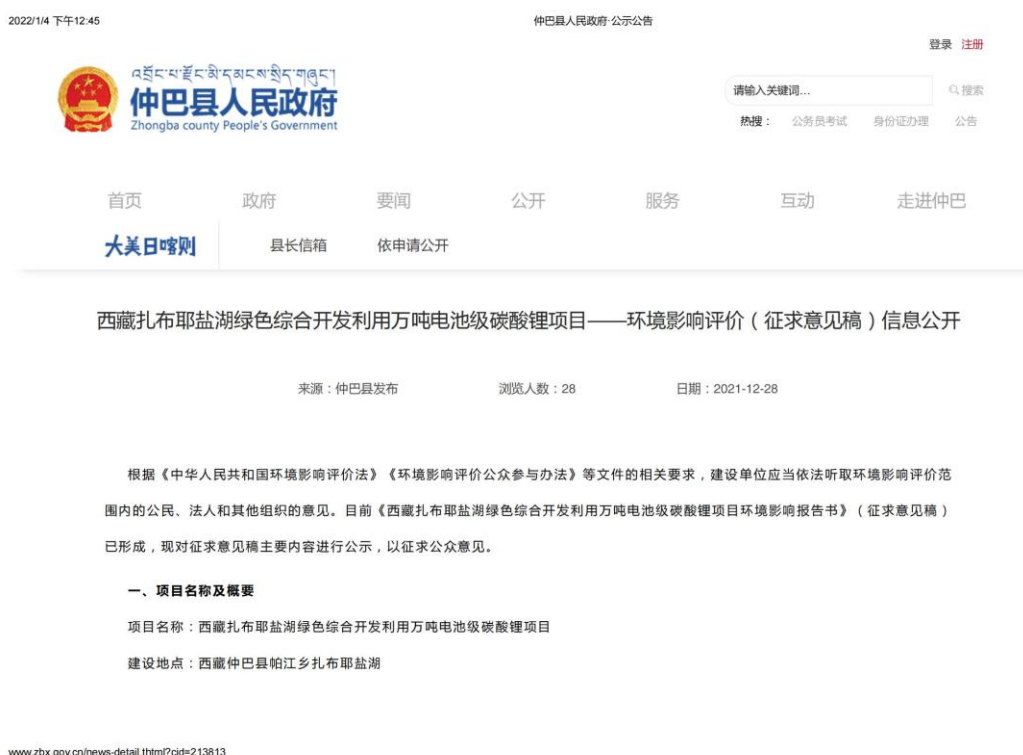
2022/1/4 下午12:45

仲巴县人民政府·公示公告

登录 注册

འབྲོང་པ་རྫོང་མི་དམངས་སྲིད་གཞུང་།

仲巴县人民政府

Zhongba county People's Government

请输入关键词...

搜索

热搜： 公务员考试 身份证办理 公告

首页 政府 要闻 公开 服务 互动 走进仲巴

大美日喀则 县长信箱 依申请公开

西藏扎布耶盐湖绿色综合开发利用万吨电池级碳酸锂项目——环境影响评价（征求意见稿）信息公开

来源：仲巴县发布 浏览人数：28 日期：2021-12-28

根据《中华人民共和国环境影响评价法》《环境影响评价公众参与办法》等文件的相关要求，建设单位应当依法听取环境影响评价范围内的公民、法人和其他组织的意见。目前《西藏扎布耶盐湖绿色综合开发利用万吨电池级碳酸锂项目环境影响报告书》（征求意见稿）已形成，现对征求意见稿主要内容进行公示，以征求公众意见。

一、项目名称及概要

项目名称：西藏扎布耶盐湖绿色综合开发利用万吨电池级碳酸锂项目

建设地点：西藏仲巴县帕江乡扎布耶盐湖

www.zbx.gov.cn/news-detail.thtml?cid=213813